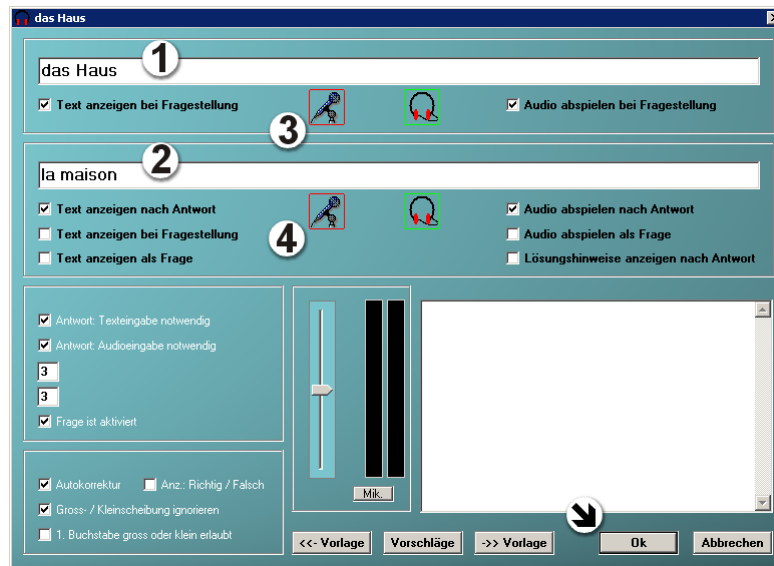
das Haus

das Haus ①

☑ Text anzeigen bei Fragestellung ☑ Audio abspielen bei Fragestellung

③

la maison ②

☑ Text anzeigen nach Antwort ☑ Audio abspielen nach Antwort
☐ Text anzeigen bei Fragestellung ☐ Audio abspielen als Frage
☐ Text anzeigen als Frage ☐ Lösungshinweise anzeigen nach Antwort

④

☑ Antwort: Texteingabe notwendig
☑ Antwort: Audioeingabe notwendig
3
3
☑ Frage ist aktiviert

☑ Autokorrektur ☐ Anz.: Richtig / Falsch
☑ Gross- / Kleinscheibung ignorieren
☐ 1. Buchstabe gross oder klein erlaubt

Mik.

<<- Vorlage Vorschläge ->> Vorlage Ok Abbrechen